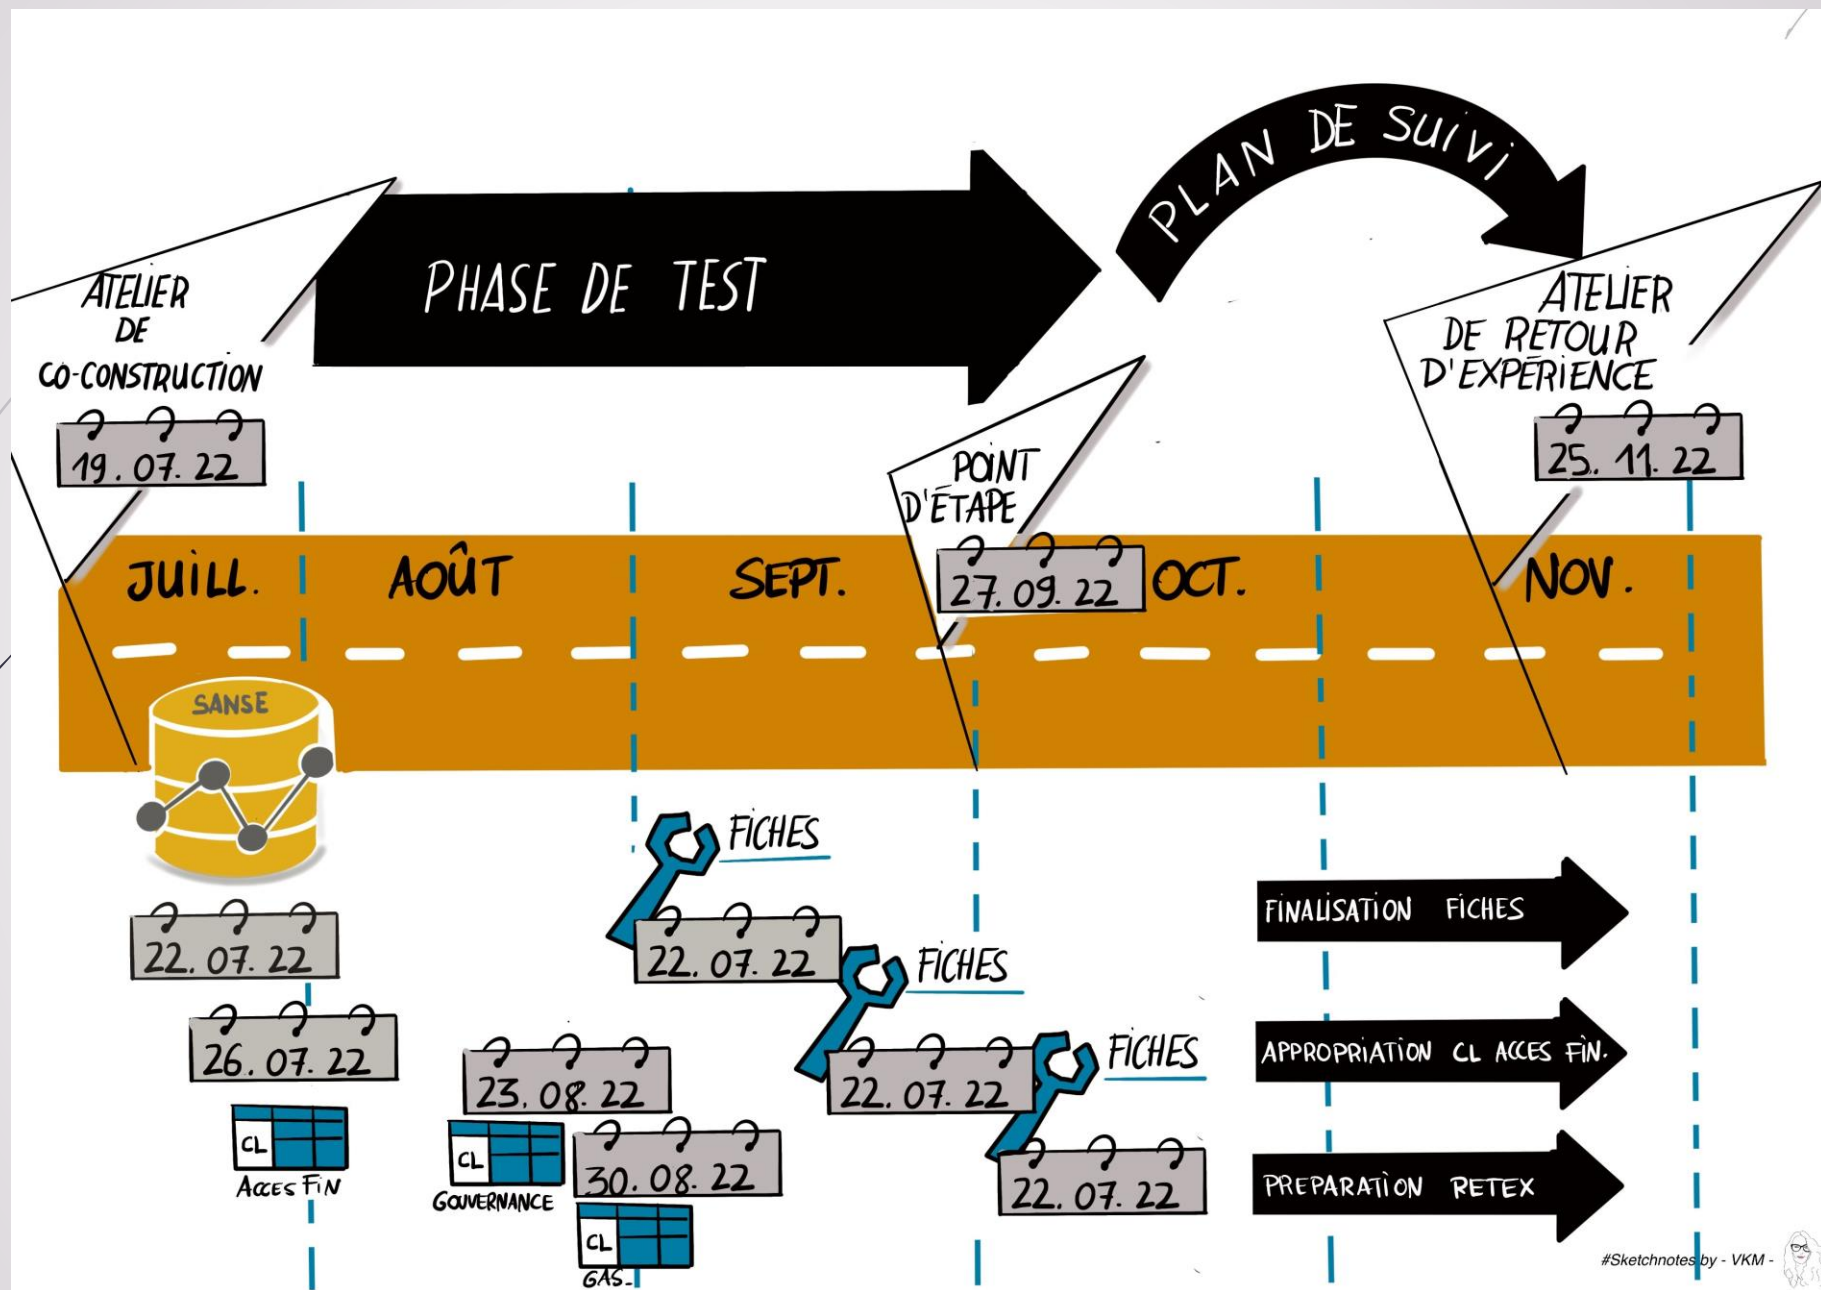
PHASE DE TEST

PLAN DE SUIVI

ATELIER DE CO-CONSTRUCTION

19.07.22

ATELIER DE RETOUR D'EXPÉRIENCE

25.11.22

POINT D'ÉTAPE

27.09.22

JUILL.

AOÛT

SEPT.

OCT.

NOV.

SANSE

22.07.22

26.07.22

CL

ACCES FIN

23.08.22

CL

GOUVERNANCE

30.08.22

CL

GAS-

FICHES

22.07.22

FICHES

22.07.22

FICHES

22.07.22

FINALISATION FICHES

APPROPRIATION CL ACCES FIN.

PREPARATION RETEX

#Sketchnotes by - VKM -